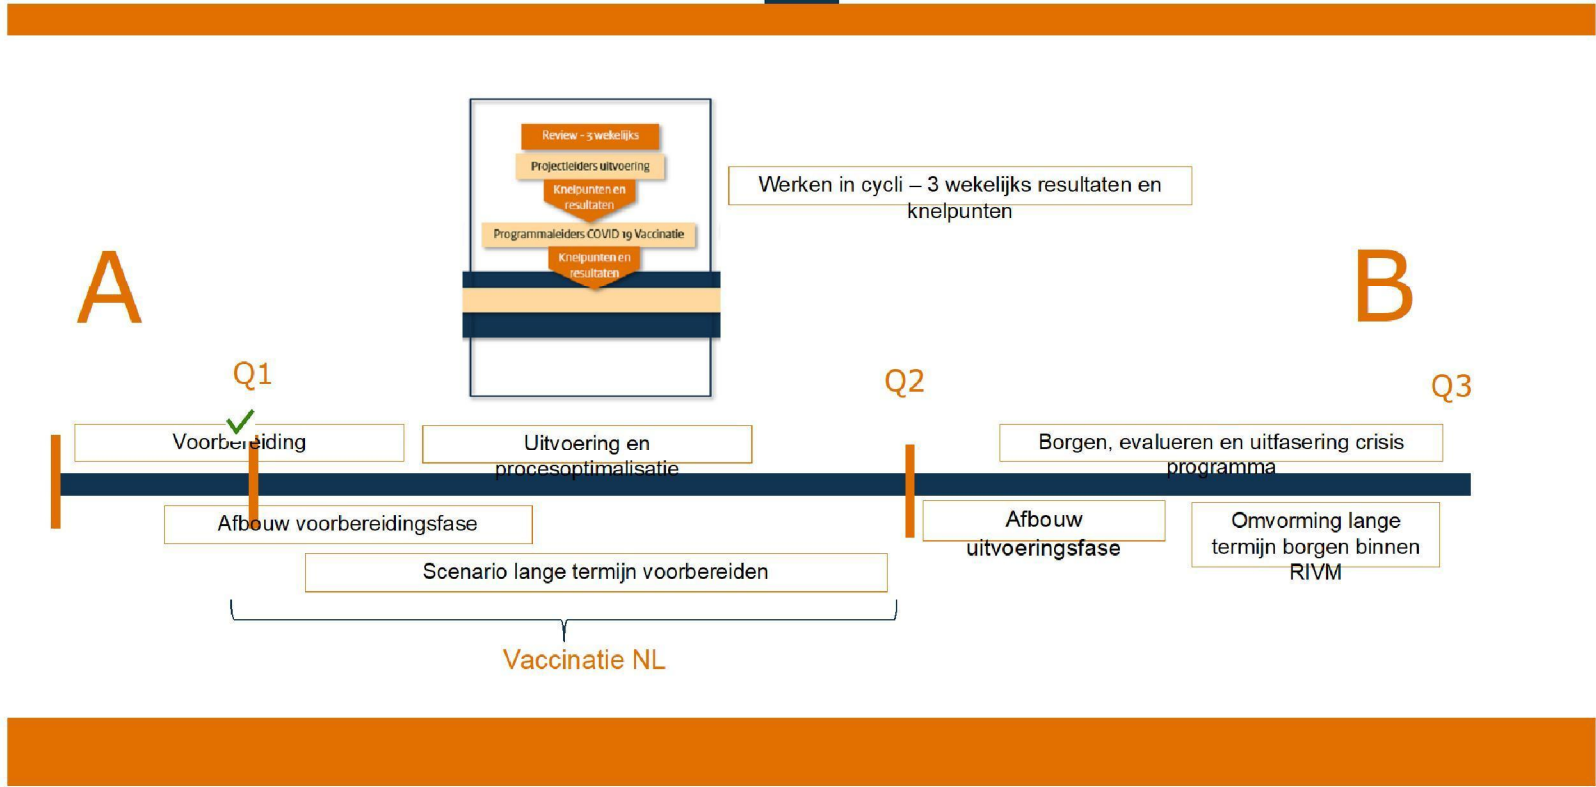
Review - 3 wekelijks

Projectleiders uitvoering

Knelpunten en resultaten

Programmaleiders COVID 19 Vaccinatie

Knelpunten en resultaten

Werken in cycli – 3 wekelijks resultaten en knelpunten

A

B

Q1

Q2

Q3

Voorbereiding

Uitvoering en procesoptimalisatie

Borgen, evalueren en uitfasering crisis programma

Afbouw voorbereidingsfase

Afbouw uitvoeringsfase

Omvorming lange termijn borgen binnen RIVM

Scenario lange termijn voorbereiden

Vaccinatie NL